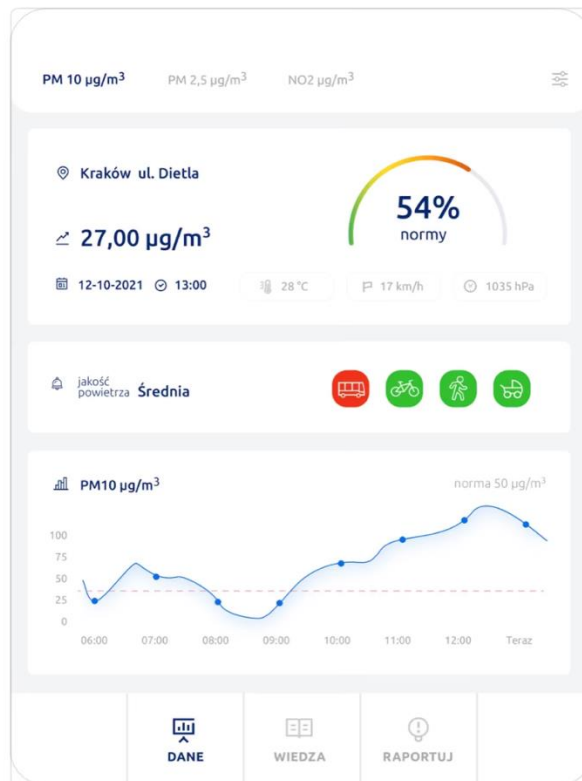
PM 10 µg/m$^3$ PM 2,5 µg/m$^3$ NO2 µg/m$^3$

Kraków ul. Dietla

27,00 µg/m$^3$

54%
normy

12-10-2021 13:00 28 °C 17 km/h 1035 hPa

jakość powietrza Średnia

PM10 µg/m$^3$ norma 50 µg/m$^3$

100
75
50
25
0

06:00 07:00 08:00 09:00 10:00 11:00 12:00 Teraz

DANE WIEDZA RAPORTUJ